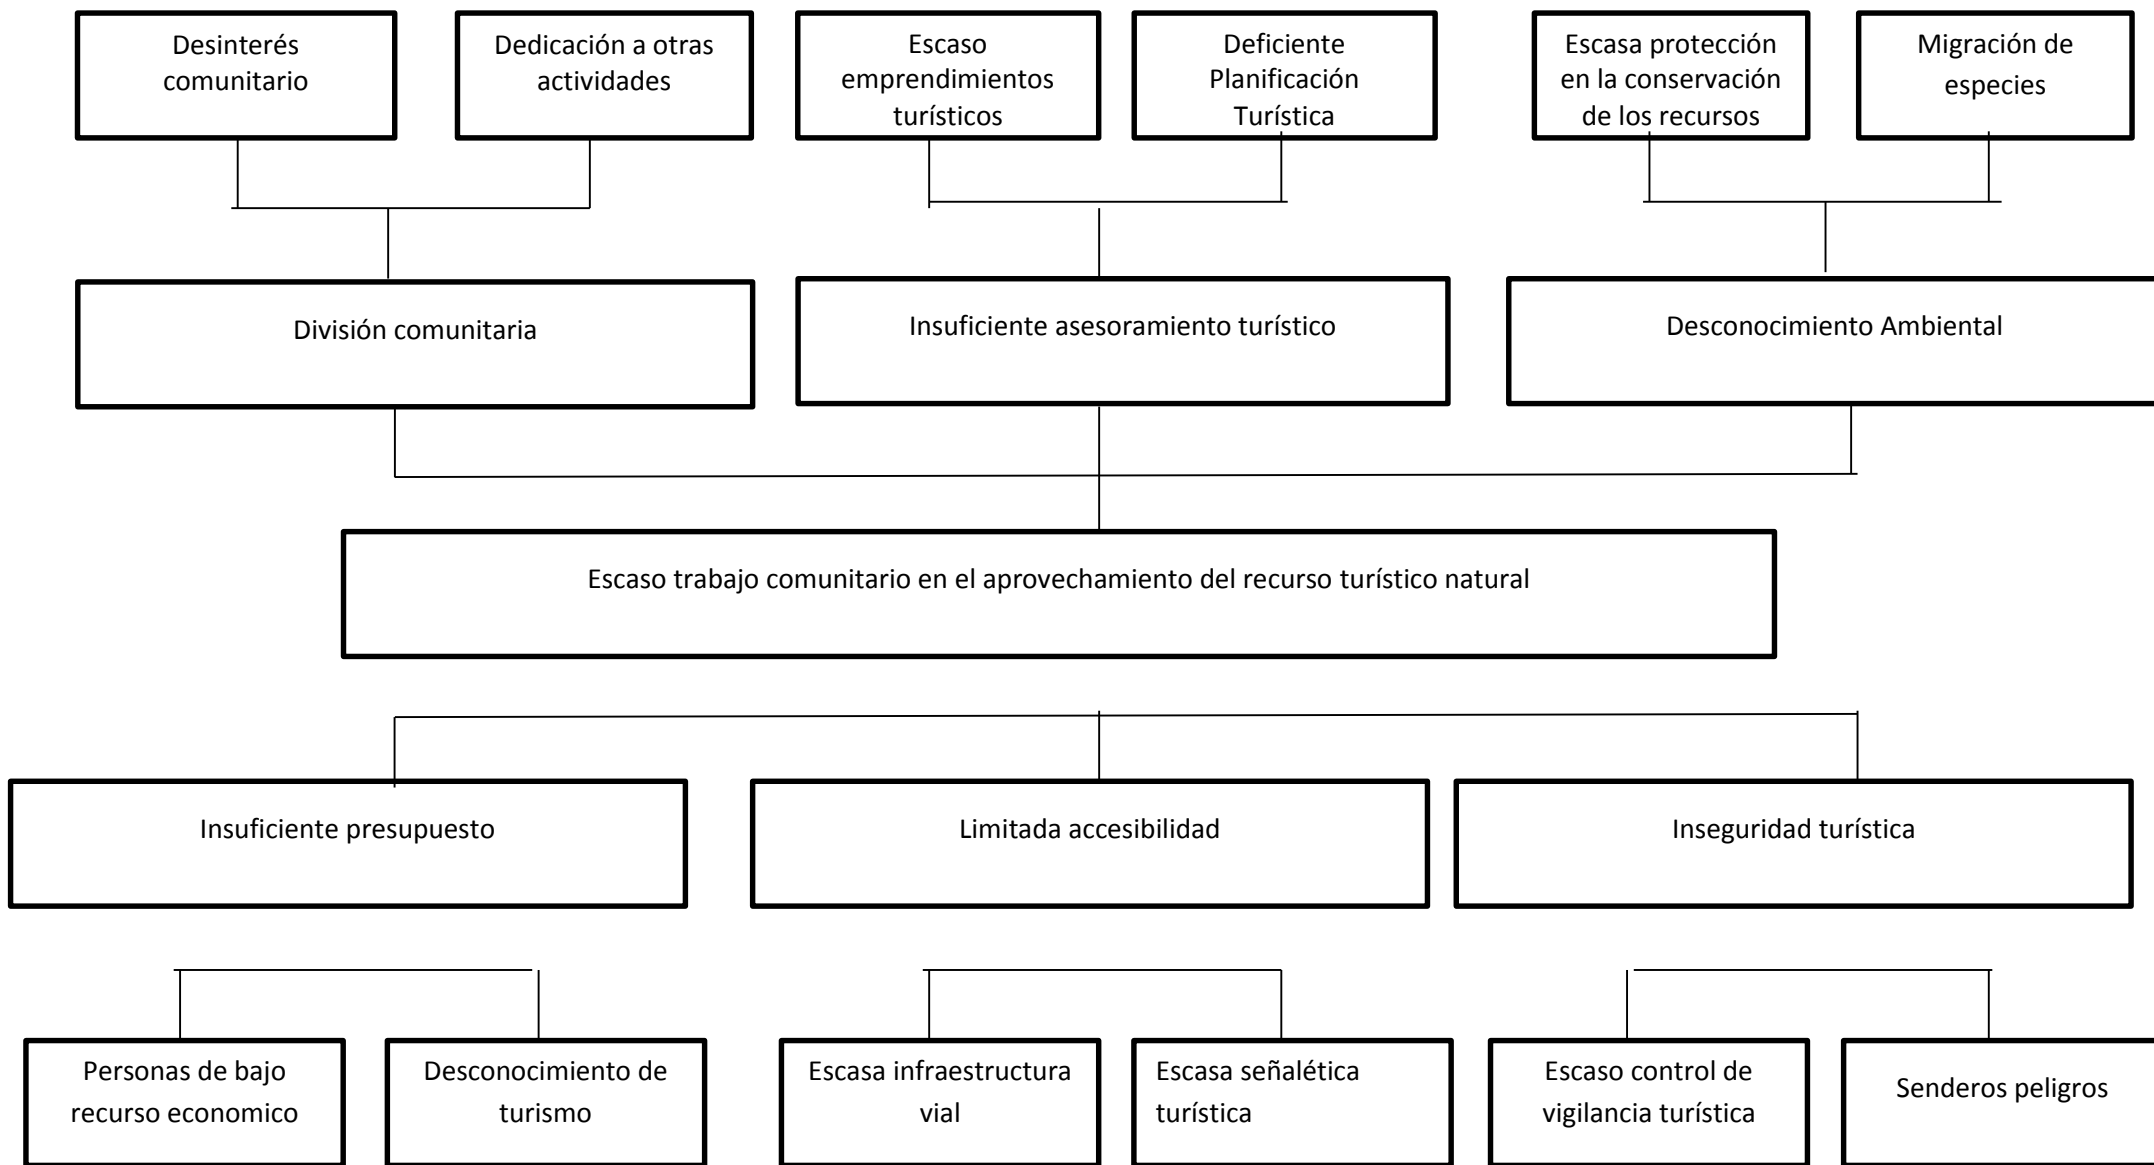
Desinterés comunitario

Dedicación a otras actividades

Escaso emprendimientos turísticos

Deficiente Planificación Turística

Escasa protección en la conservación de los recursos

Migración de especies

División comunitaria

Insuficiente asesoramiento turístico

Desconocimiento Ambiental

Escaso trabajo comunitario en el aprovechamiento del recurso turístico natural

Insuficiente presupuesto

Limitada accesibilidad

Inseguridad turística

Personas de bajo recurso economico

Desconocimiento de turismo

Escasa infraestructura vial

Escasa señalética turística

Escaso control de vigilancia turística

Senderos peligros